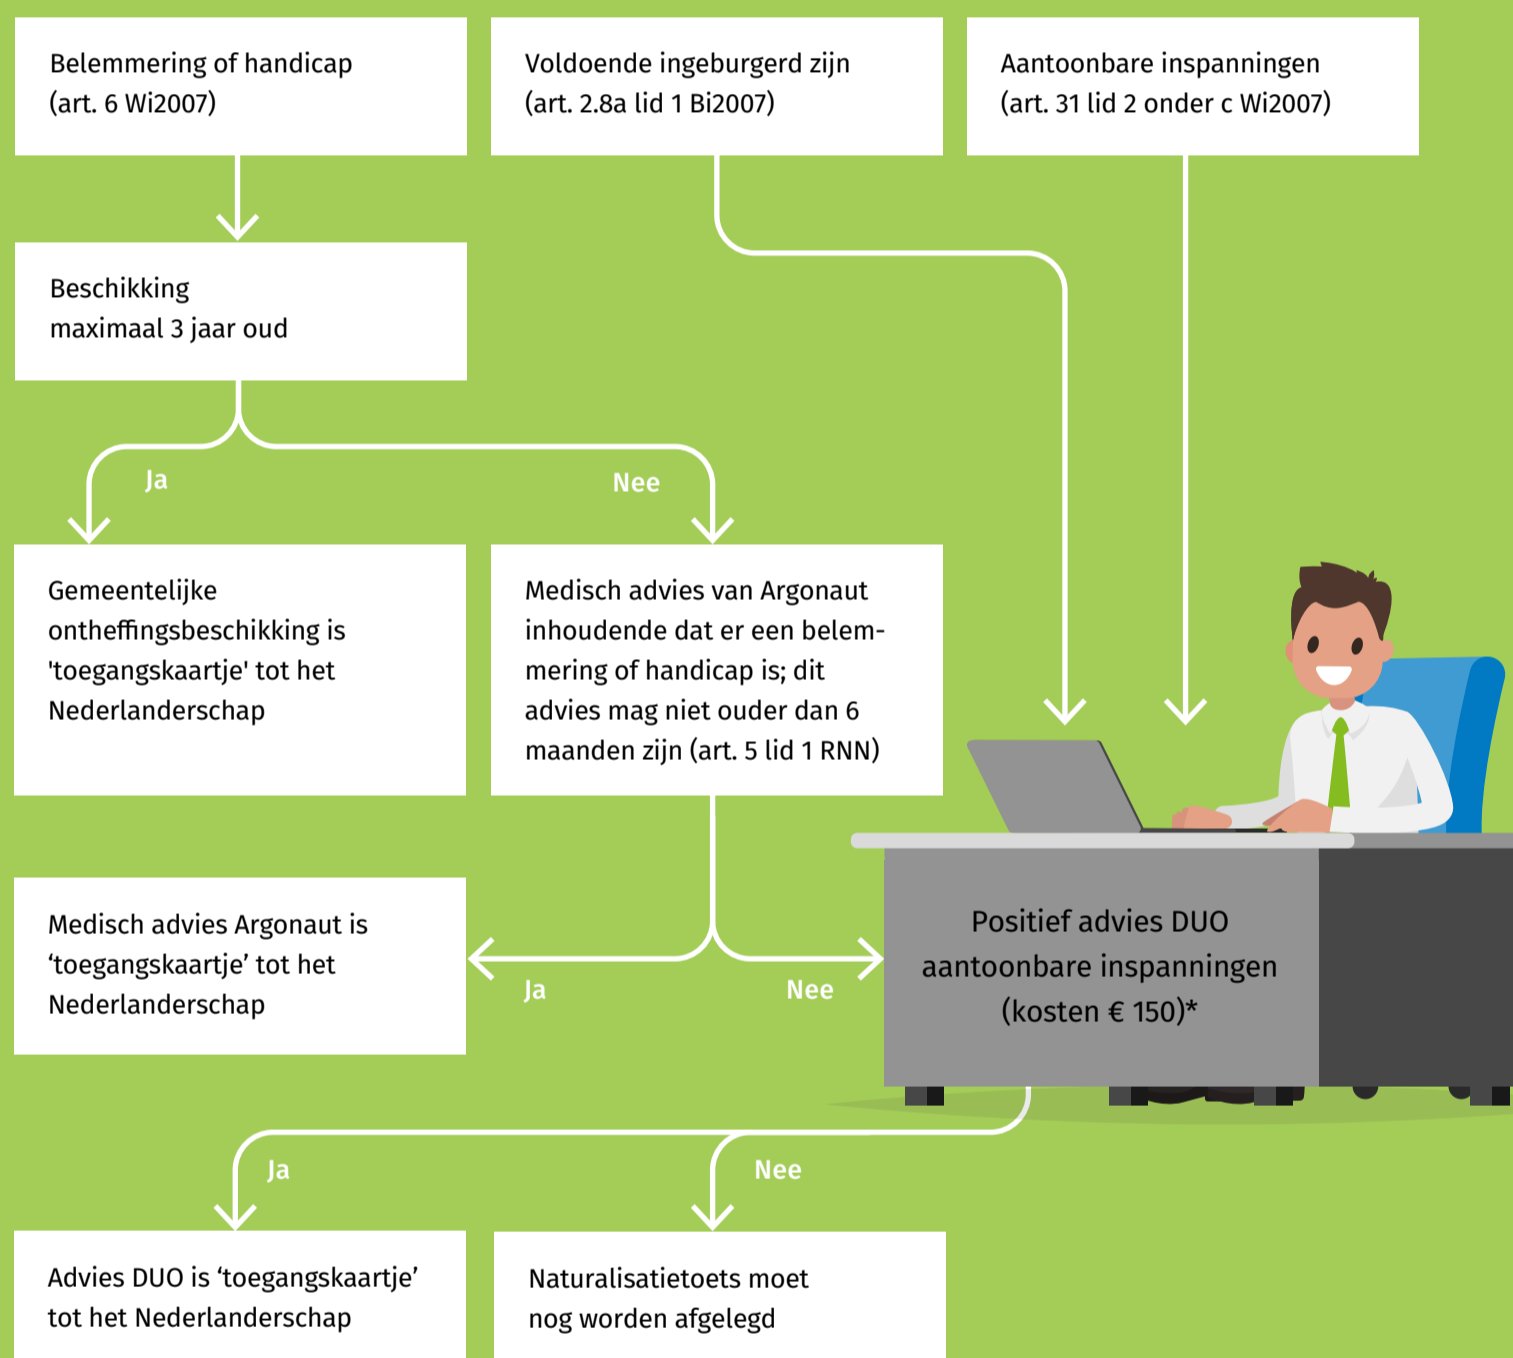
Belemmering of handicap (art. 6 Wi2007)

Voldoende ingeburgerd zijn (art. 2.8a lid 1 Bi2007)

Aantoonbare inspanningen (art. 31 lid 2 onder c Wi2007)

Beschikking maximaal 3 jaar oud

Ja

Nee

Gemeentelijke ontheffingsbeschikking is 'toegangskaartje' tot het Nederlanderschap

Medisch advies van Argonaut inhoudende dat er een belemmering of handicap is; dit advies mag niet ouder dan 6 maanden zijn (art. 5 lid 1 RNN)

Medisch advies Argonaut is ‘toegangskaartje’ tot het Nederlanderschap

Ja

Nee

Positief advies DUO aantoonbare inspanningen (kosten € 150)*

Ja

Nee

Advies DUO is ‘toegangskaartje’ tot het Nederlanderschap

Naturalisatietoets moet nog worden afgelegd